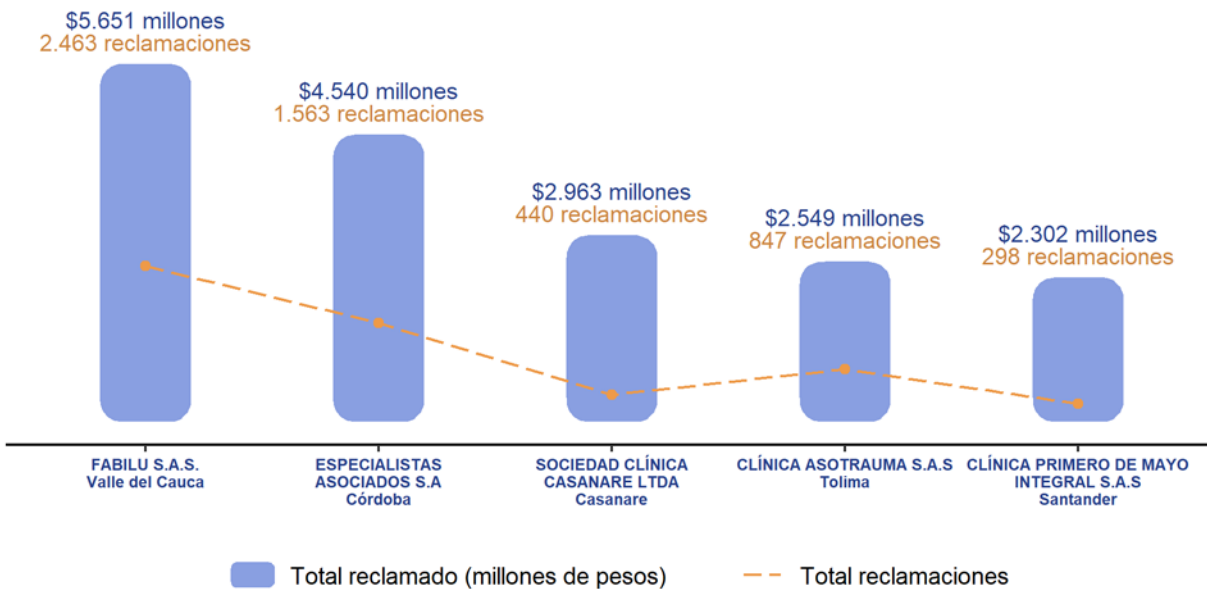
$5.651 millones
2.463 reclamaciones

$4.540 millones
1.563 reclamaciones

$2.963 millones
440 reclamaciones

$2.549 millones
847 reclamaciones

$2.302 millones
298 reclamaciones

FABILU S.A.S.
Valle del Cauca

ESPECIALISTAS ASOCIADOS S.A
Córdoba

SOCIEDAD CLÍNICA CASANARE LTDA
Casanare

CLÍNICA ASOTRAUMA S.A.S
Tolima

CLÍNICA PRIMERO DE MAYO INTEGRAL S.A.S
Santander

Total reclamado (millones de pesos)
Total reclamaciones